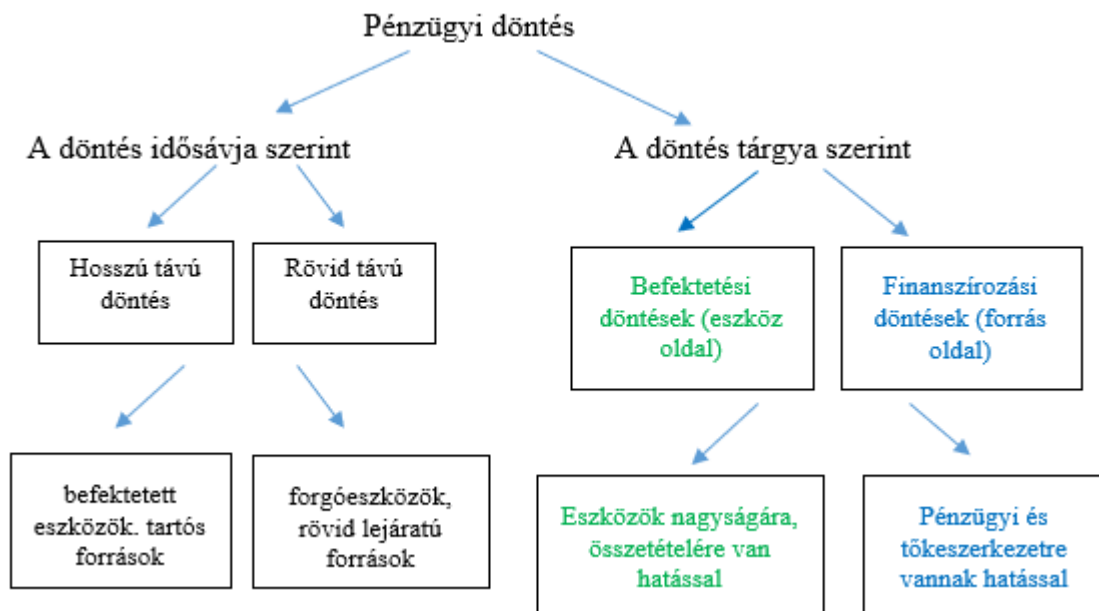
Pénzügyi döntés

A döntés idősávja szerint

A döntés tárgya szerint

Hosszú távú döntés

Rövid távú döntés

Befektetési döntések (eszköz oldal)

Finanszírozási döntések (forrás oldal)

befektetett eszközök. tartós források

forgóeszközök, rövid lejáratú források

Eszközök nagyságára, összetételére van hatással

Pénzügyi és tőkeszerkezetre vannak hatással